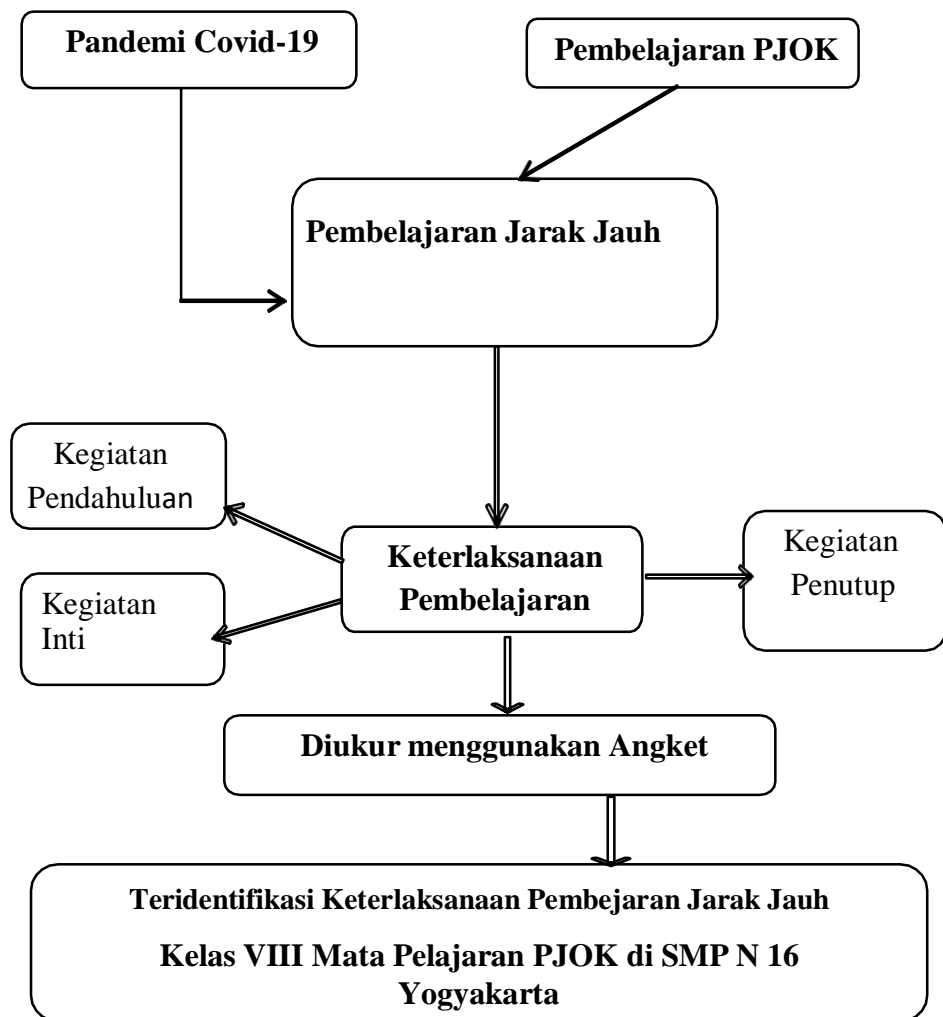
Pandemi Covid-19

Pembelajaran PJOK

Pembelajaran Jarak Jauh

Kegiatan Pendahuluan

Keterlaksanaan Pembelajaran

Kegiatan Penutup

Kegiatan Inti

Diukur menggunakan Angket

Teridentifikasi Keterlaksanaan Pembejaran Jarak Jauh

Kelas VIII Mata Pelajaran PJOK di SMP N 16 Yogyakarta